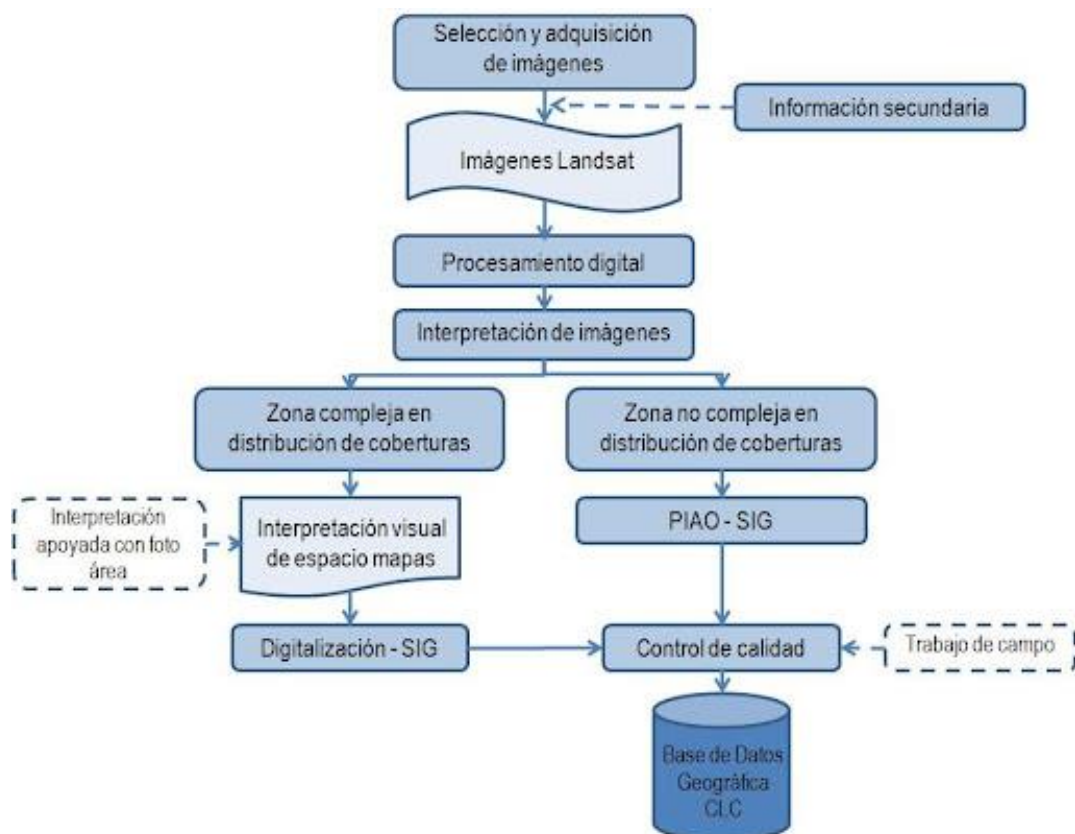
Selección y adquisición de imágenes

Información secundaria

Imágenes Landsat

Procesamiento digital

Interpretación de imágenes

Zona compleja en distribución de coberturas

Zona no compleja en distribución de coberturas

Interpretación apoyada con foto área

Interpretación visual de espacio mapas

PIAO - SIG

Digitalización - SIG

Control de calidad

Trabajo de campo

Base de Datos Geográfica CLC